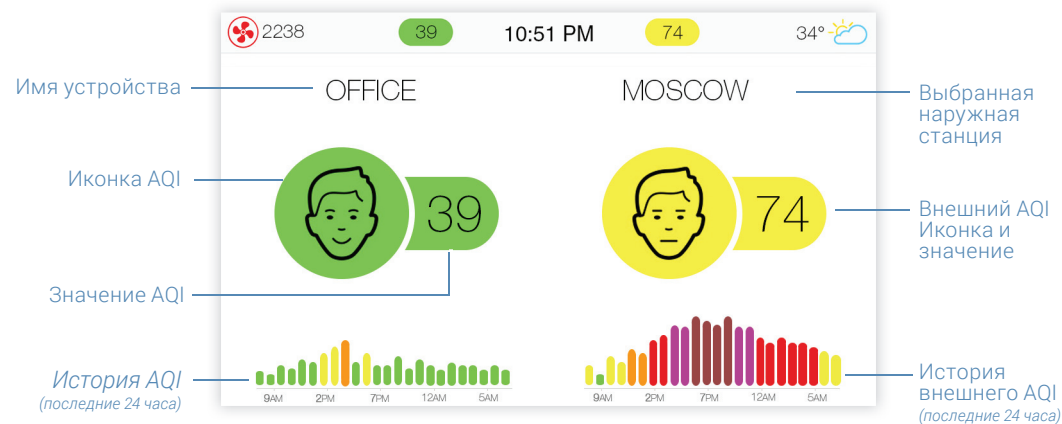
2238 39 10:51 PM 74 34°

Имя устройства

OFFICE

MOSCOW

Выбранная наружная станция

Иконка AQI

39

74

Внешний AQI Иконка и значение

Значение AQI

История AQI
(последние 24 часа)

9AM 2PM 7PM 12AM 5AM

9AM 2PM 7PM 12AM 5AM

История внешнего AQI
(последние 24 часа)